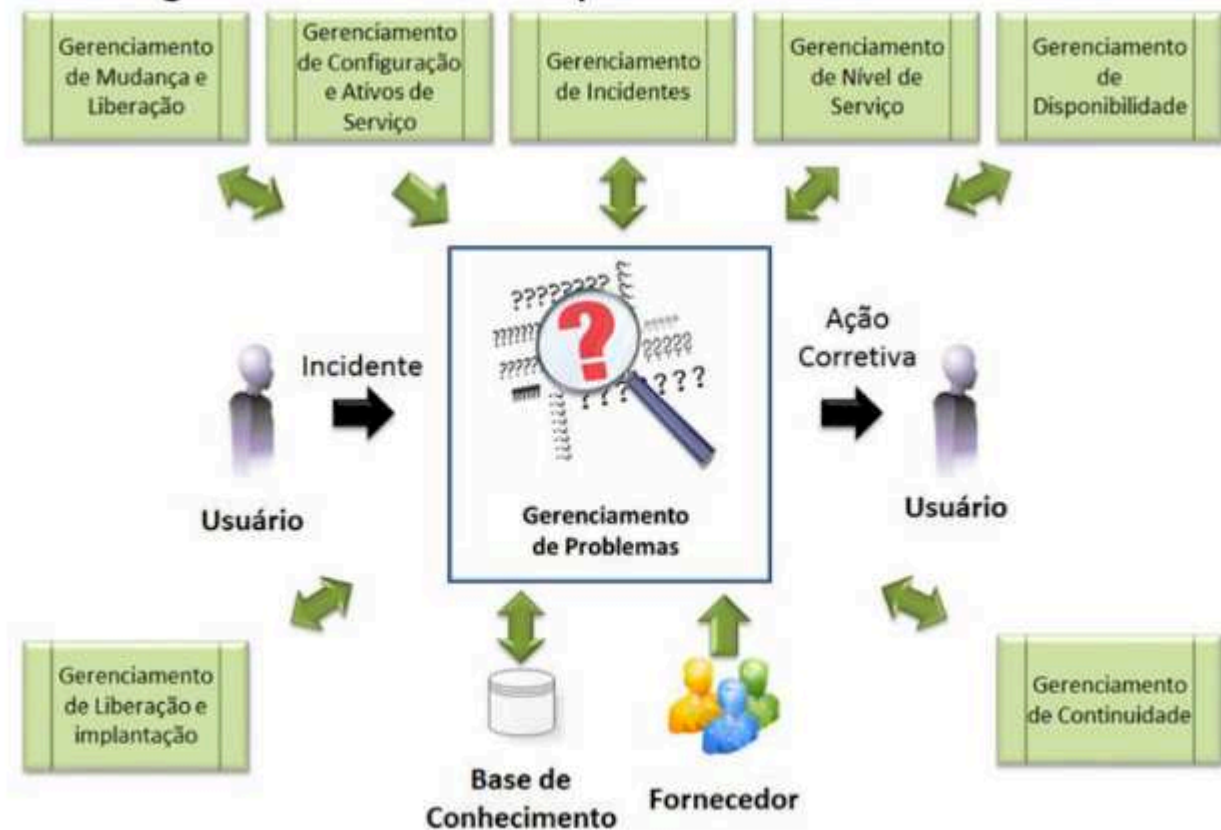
Gerenciamento de Mudança e Liberação

Gerenciamento de Configuração e Ativos de Serviço

Gerenciamento de Incidentes

Gerenciamento de Nível de Serviço

Gerenciamento de Disponibilidade

Incidente

Ação Corretiva

Usuário

Gerenciamento de Problemas

Usuário

Gerenciamento de Liberação e implantação

Base de Conhecimento

Fornecedor

Gerenciamento de Continuidade